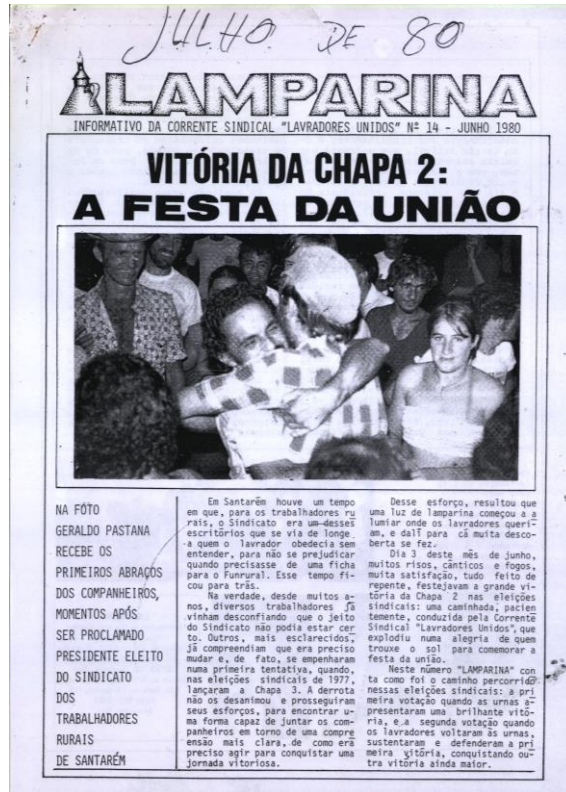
JULHO DE 80

LAMPARINA

INFORMATIVO DA CORRENTE SINDICAL "LAVRADORES UNIDOS" Nº 14 - JUNHO 1980

VITÓRIA DA CHAPA 2: A FESTA DA UNIÃO

NA FOTO GERALDO PASTANA RECEBE OS PRIMEIROS ABRAÇOS DOS COMPANHEIROS, MOMENTOS APÓS SER PROCLAMADO PRESIDENTE ELEITO DO SINDICATO DOS TRABALHADORES RURAIS DE SANTARÉM

Em Santarém houve um tempo em que, para os trabalhadores rurais, o Sindicato era um desses escritórios que se via de longe. a quem o lavrador obedecia sem entender, para não se prejudicar quando precisasse de uma ficha para o Funrural. Esse tempo ficou para trás.

Na verdade, desde muitos anos, diversos trabalhadores já vinham desconfiando que o jeito do Sindicato não podia estar certo. Outros, mais esclarecidos, já compreendiam que era preciso mudar e, de fato, se empenharam numa primeira tentativa, quando, nas eleições sindicais de 1977, lançaram a Chapa 3. A derrota não os desanimou e prosseguiram seus esforços, para encontrar uma forma capaz de juntar os companheiros em torno de uma compreensão mais clara, de como era preciso agir para conquistar uma jornada vitoriosa.

Desse esforço, resultou que uma luz de lamparina começou a alumiar onde os lavradores queriam, e daí para cá muita descoberta se fez.

Dia 3 deste mês de junho, muitos risos, cânticos e fogos, muita satisfação, tudo feito de repente, festejavam a grande vitória da Chapa 2 nas eleições sindicais: uma caminhada, pacientemente, conduzida pela Corrente Sindical "Lavradores Unidos", que explodiu numa alegria de quem trouxe o sol para comemorar a festa da união.

Neste número "LAMPARINA" conta como foi o caminho percorrido nessas eleições sindicais: a primeira votação quando as urnas apresentaram uma brilhante vitória, e a segunda votação quando os lavradores voltaram às urnas, sustentaram e defenderam a primeira vitória, conquistando outra vitória ainda maior.